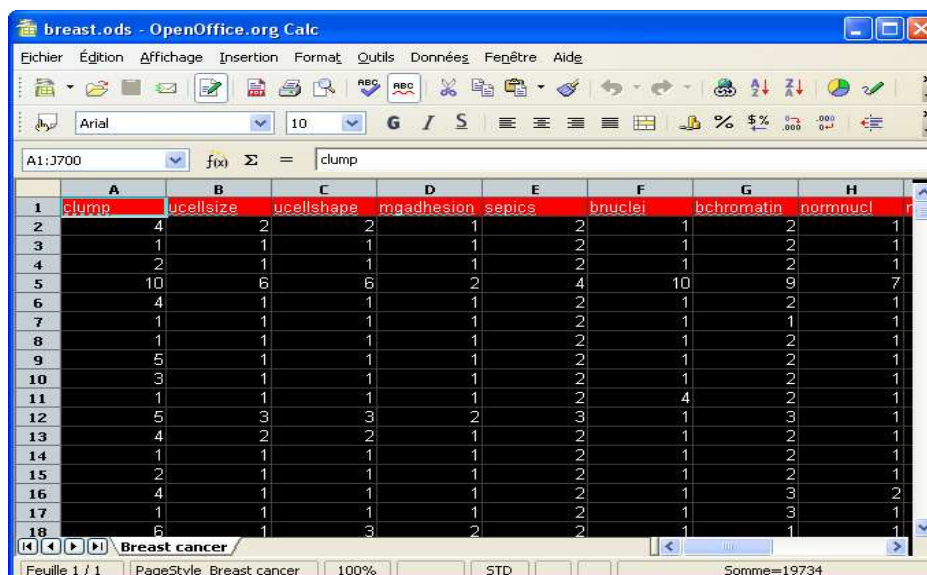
breast.ods - OpenOffice.org Calc

Fichier Édition Affichage Insertion Format Outils Données Fenêtre Aide

Arial 10 G I S

A1:J700 $f(x)$ Σ = clump

| | A | B | C | D | E | F | G | H |
|---|---|---|---|---|---|---|---|---|
| 1 | clump | ucellsize | ucellshape | mgadhesion | sepics | bnuclei | bchromatin | normnucl |
| 2 | 4 | 2 | 2 | 1 | 2 | 1 | 2 | 1 |
| 3 | 1 | 1 | 1 | 1 | 2 | 1 | 2 | 1 |
| 4 | 2 | 1 | 1 | 1 | 2 | 1 | 2 | 1 |
| 5 | 10 | 6 | 6 | 2 | 4 | 10 | 9 | 7 |
| 6 | 4 | 1 | 1 | 1 | 2 | 1 | 2 | 1 |
| 7 | 1 | 1 | 1 | 1 | 2 | 1 | 1 | 1 |
| 8 | 1 | 1 | 1 | 1 | 2 | 1 | 2 | 1 |
| 9 | 5 | 1 | 1 | 1 | 2 | 1 | 2 | 1 |
| 10 | 3 | 1 | 1 | 1 | 2 | 1 | 2 | 1 |
| 11 | 1 | 1 | 1 | 1 | 2 | 4 | 2 | 1 |
| 12 | 5 | 3 | 3 | 2 | 3 | 1 | 3 | 1 |
| 13 | 4 | 2 | 2 | 1 | 2 | 1 | 2 | 1 |
| 14 | 1 | 1 | 1 | 1 | 2 | 1 | 2 | 1 |
| 15 | 2 | 1 | 1 | 1 | 2 | 1 | 2 | 1 |
| 16 | 4 | 1 | 1 | 1 | 2 | 1 | 3 | 2 |
| 17 | 1 | 1 | 1 | 1 | 2 | 1 | 3 | 1 |
| 18 | 6 | 1 | 3 | 2 | 2 | 1 | 1 | 1 |

Breast cancer

Feuille 1 / 1 PageStyle_Breast cancer 100% STD Somme=19734